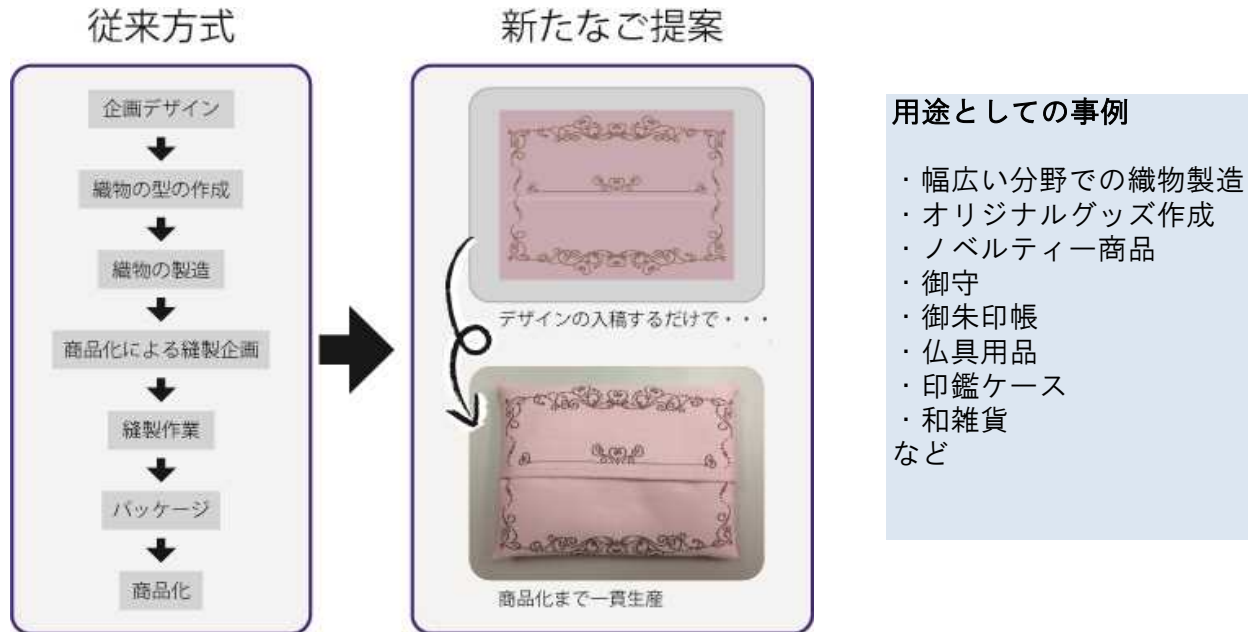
従来方式

企画デザイン

織物の型の作成

織物の製造

商品化による縫製企画

縫製作業

パッケージ

商品化

新たなご提案

デザインの入稿するだけで・・・

商品化まで一貫生産

用途としての事例

・幅広い分野での織物製造
・オリジナルグッズ作成
・ノベルティー商品
・御守
・御朱印帳
・仏具用品
・印鑑ケース
・和雑貨
など